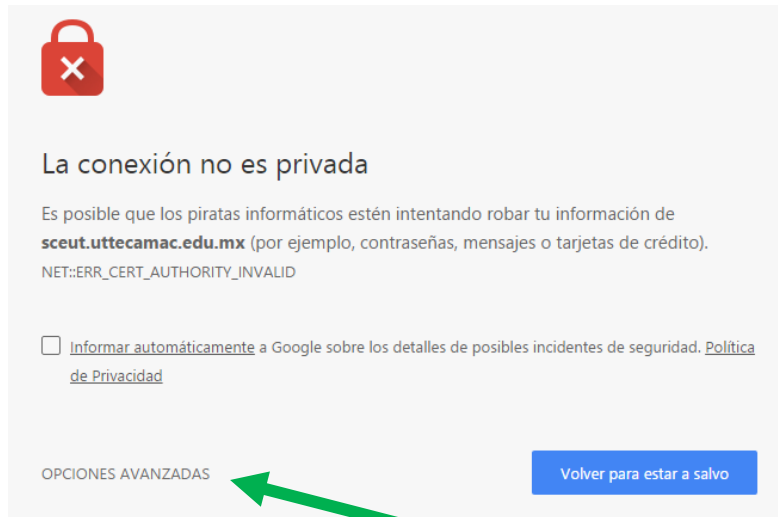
La conexión no es privada

Es posible que los piratas informáticos estén intentando robar tu información de **sceut.uttecamac.edu.mx** (por ejemplo, contraseñas, mensajes o tarjetas de crédito). NET::ERR_CERT_AUTHORITY_INVALID

Informar automáticamente a Google sobre los detalles de posibles incidentes de seguridad. Política de Privacidad

OPCIONES AVANZADAS

Volver para estar a salvo